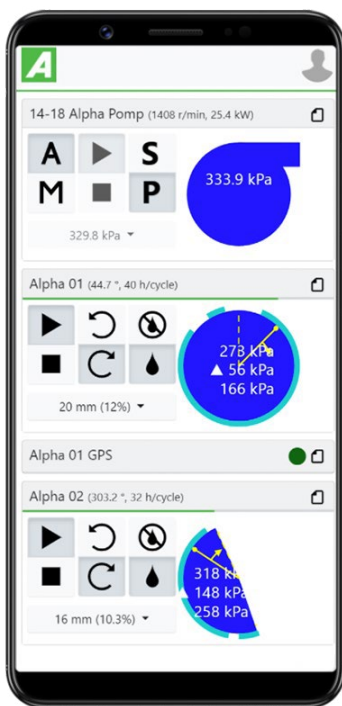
A

14-18 Alpha Pomp (1408 r/min, 25.4 kW)

A S
M P

333.9 kPa

329.8 kPa ▾

Alpha 01 (44.7 °, 40 h/cycle)

278 kPa
▲ 56 kPa
166 kPa

20 mm (12%) ▾

Alpha 01 GPS

Alpha 02 (303.2 °, 32 h/cycle)

318 k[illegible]
148 kPa
258 kPa

16 mm (10.3%) ▾